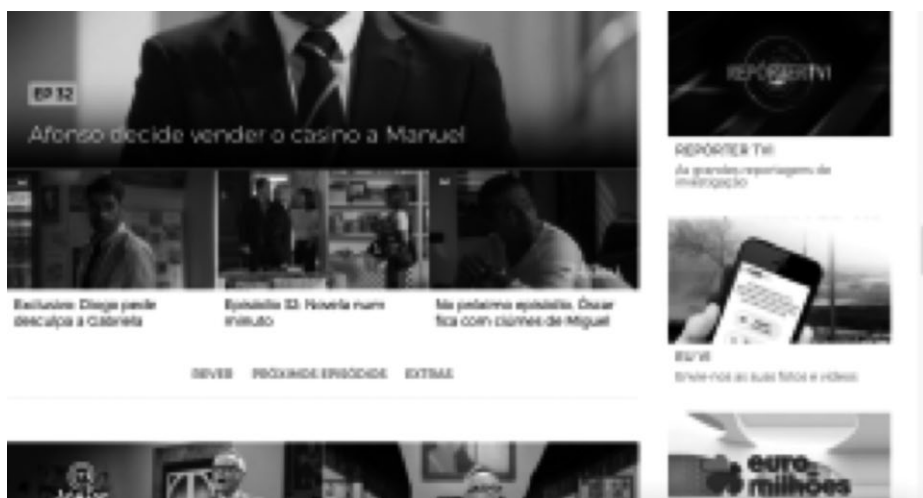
EP 32

Afonso decide vender o casino a Manuel

Exclusivo: Diogo pede desculpa a Gabriela

Episódio 32: Novela num minuto

No próximo episódio, Óscar fica com ciúmes de Miguel

REVER PRÓXIMOS EPISÓDIOS EXTRAS

REPÓRTER TVI

REPÓRTER TVI

As grandes reportagens de investigação

EU VI

Envie-nos as suas fotos e vídeos

euro milhões